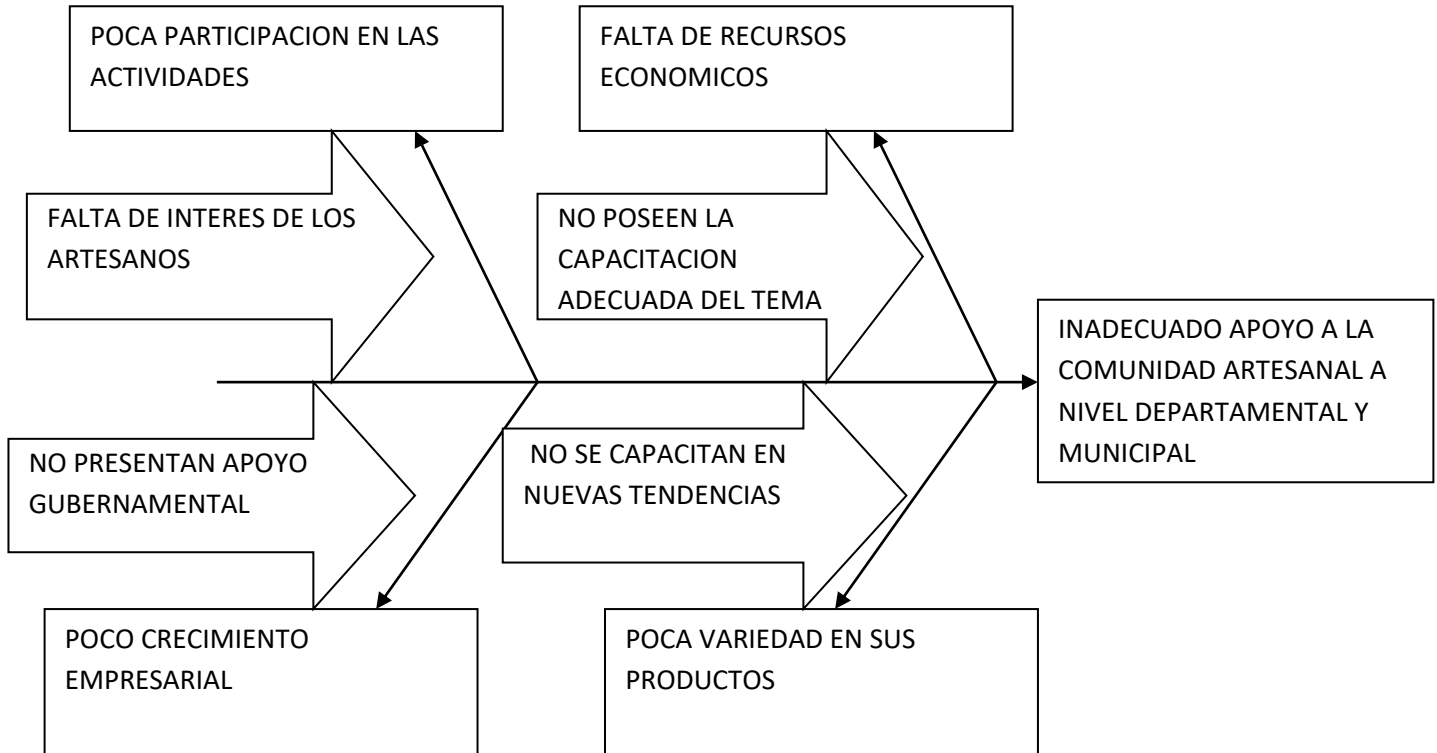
POCA PARTICIPACION EN LAS ACTIVIDADES

FALTA DE RECURSOS ECONOMICOS

FALTA DE INTERES DE LOS ARTESANOS

NO POSEEN LA CAPACITACION ADECUADA DEL TEMA

INADECUADO APOYO A LA COMUNIDAD ARTESANAL A NIVEL DEPARTAMENTAL Y MUNICIPAL

NO PRESENTAN APOYO GUBERNAMENTAL

NO SE CAPACITAN EN NUEVAS TENDENCIAS

POCO CRECIMIENTO EMPRESARIAL

POCA VARIEDAD EN SUS PRODUCTOS